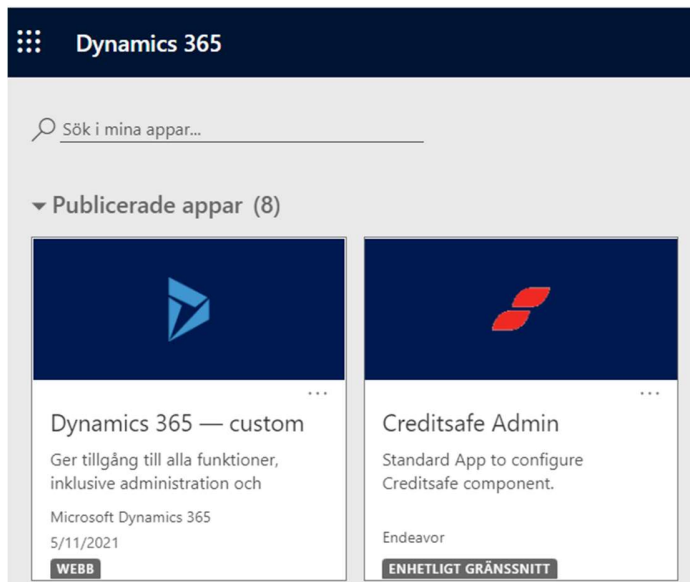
Dynamics 365

Sök i mina appar...

Publicerade appar (8)

...

Dynamics 365 — custom

Ger tillgång till alla funktioner, inklusive administration och

Microsoft Dynamics 365

5/11/2021

WEBB

...

Creditsafe Admin

Standard App to configure Creditsafe component.

Endeavor

ENHETLIGT GRÄNSSNITT